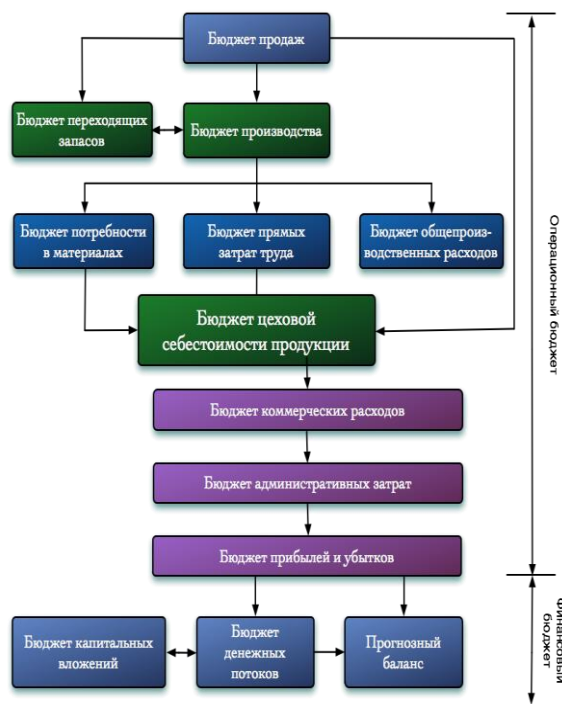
Бюджет продаж

Бюджет переходящих запасов

Бюджет производства

Бюджет потребности в материалах

Бюджет прямых затрат труда

Бюджет общепроизводственных расходов

Бюджет цеховой себестоимости продукции

Бюджет коммерческих расходов

Бюджет административных затрат

Бюджет прибылей и убытков

Бюджет капитальных вложений

Бюджет денежных потоков

Прогнозный баланс

Операционный бюджет

Финансовый бюджет